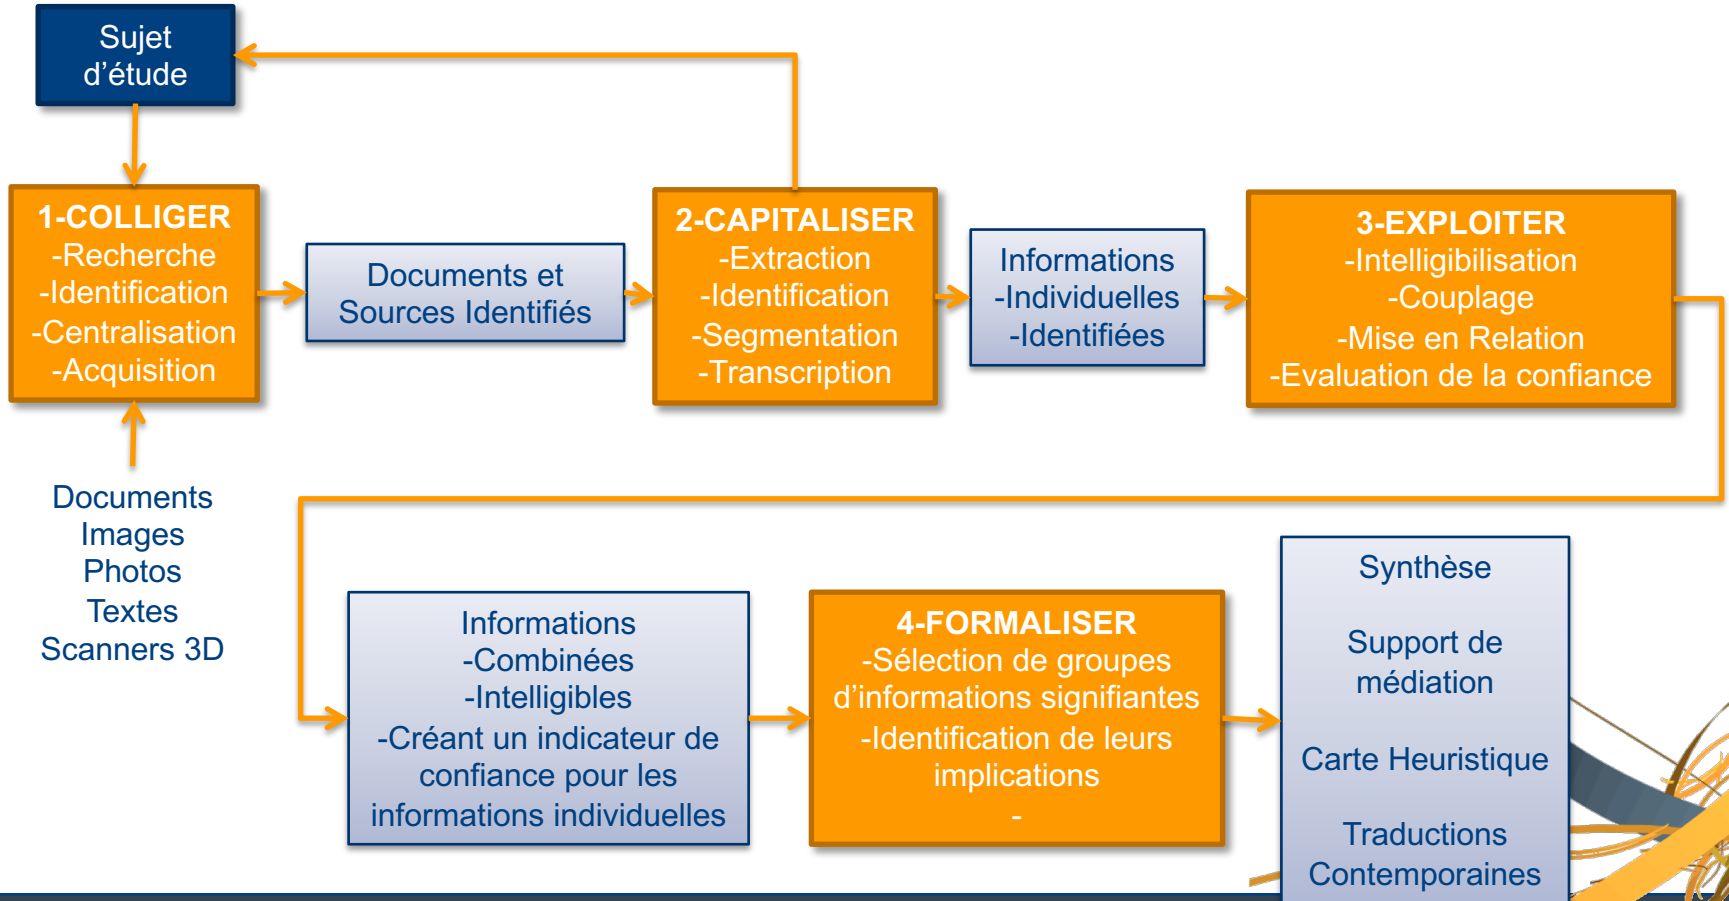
Sujet d’étude

1-COLLIGER
-Recherche
-Identification
-Centralisation
-Acquisition

Documents et Sources Identifiés

2-CAPITALISER
-Extraction
-Identification
-Segmentation
-Transcription

Informations
-Individuelles
-Identifiées

3-EXPLOITER
-Intelligibilisation
-Couplage
-Mise en Relation
-Evaluation de la confiance

Documents
Images
Photos
Textes
Scanners 3D

Informations
-Combinées
-Intelligibles
-Créant un indicateur de confiance pour les informations individuelles

4-FORMALISER
-Sélection de groupes d’informations signifiantes
-Identification de leurs implications
-

Synthèse

Support de médiation

Carte Heuristique

Traductions Contemporaines